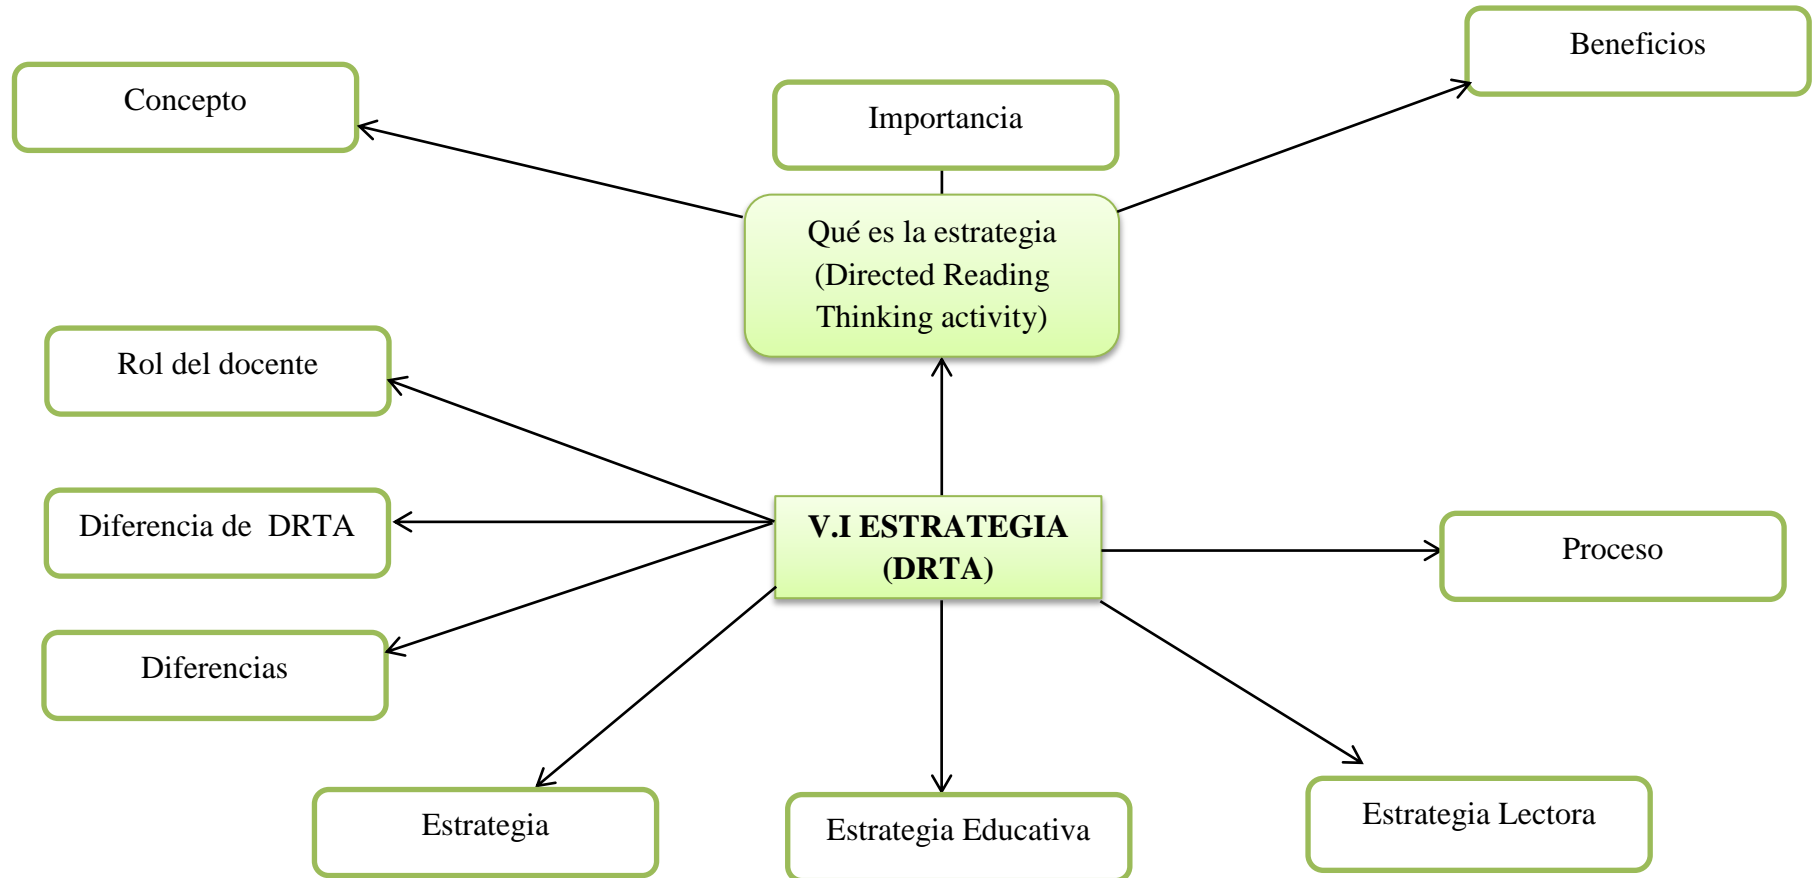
Concepto

Importancia

Beneficios

Qué es la estrategia (Directed Reading Thinking activity)

Rol del docente

Diferencia de DRTA

V.I ESTRATEGIA (DRTA)

Proceso

Diferencias

Estrategia

Estrategia Educativa

Estrategia Lectora